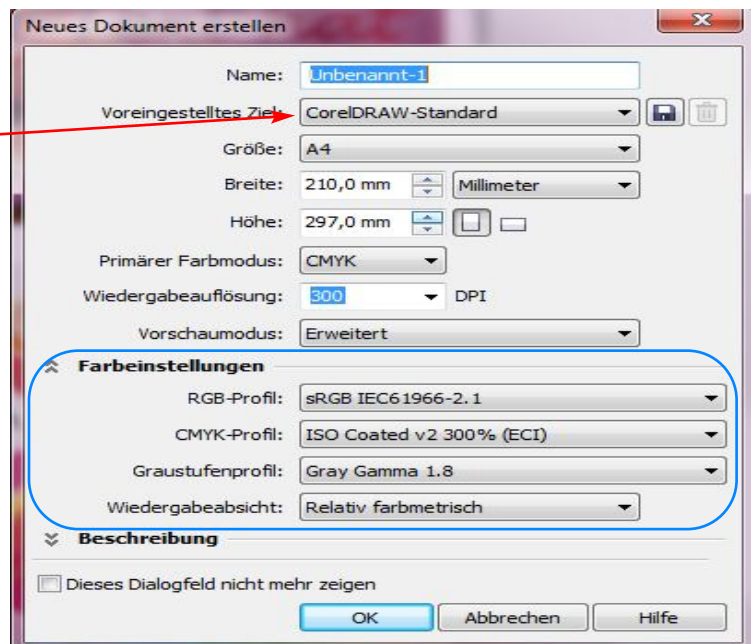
Neues Dokument erstellen

Name: Unbenannt-1

Voreingestelltes Ziel: CorelDRAW-Standard

Größe: A4

Breite: 210,0 mm Millimeter

Höhe: 297,0 mm

Primärer Farbmodus: CMYK

Wiedergabeauflösung: 300 DPI

Vorschaumodus: Erweitert

Farbeinstellungen

RGB-Profil: sRGB IEC61966-2.1

CMYK-Profil: ISO Coated v2 300% (ECI)

Graustufenprofil: Gray Gamma 1.8

Wiedergabeabsicht: Relativ farbmetrisch

Beschreibung

Dieses Dialogfeld nicht mehr zeigen

OK Abbrechen Hilfe